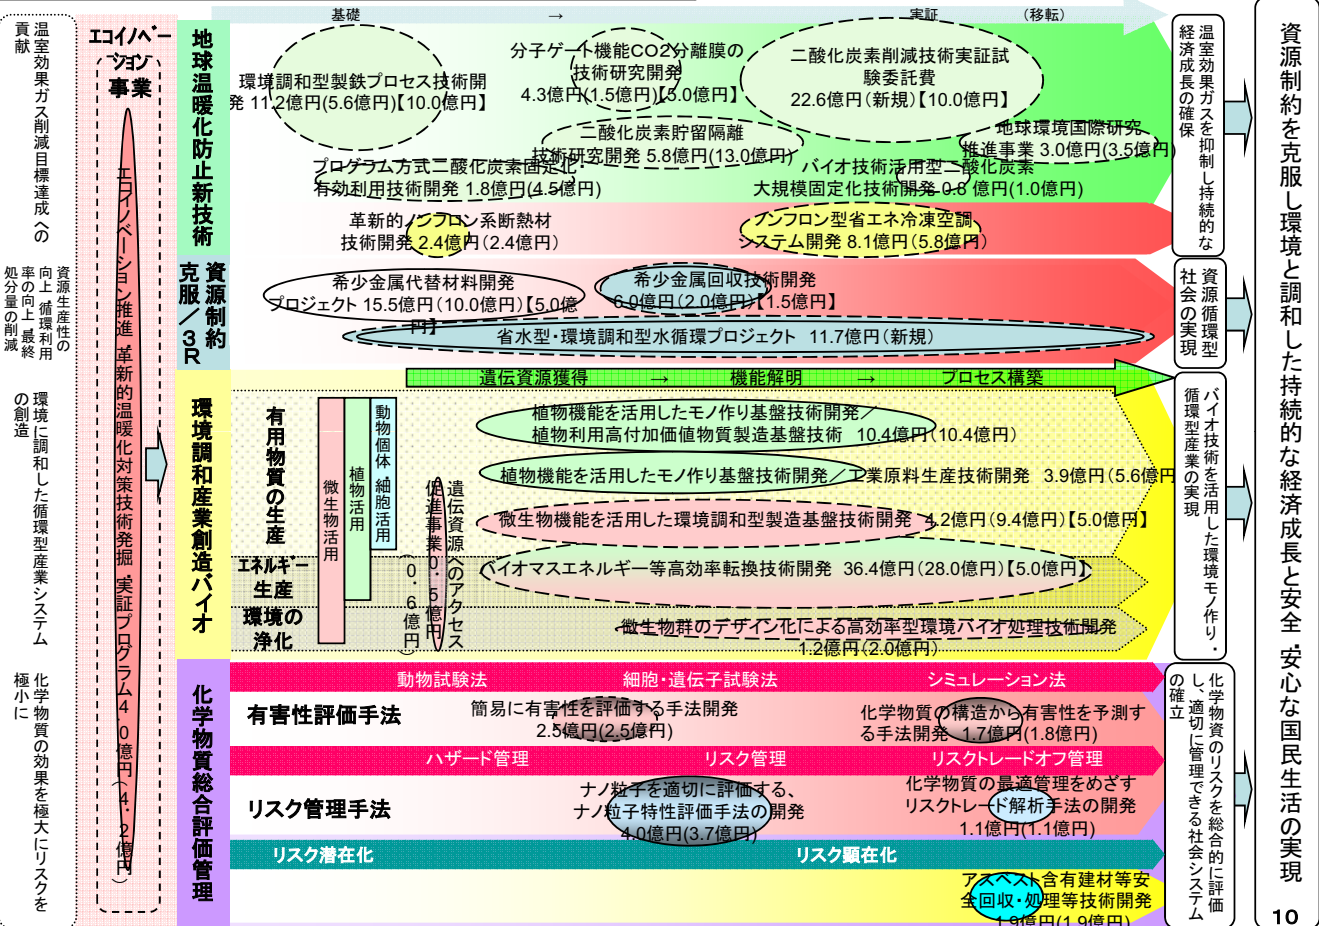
温室効果ガス削減目標達成への貢献

資源生産性の向上 循環利用率の向上 最終処分量の削減

環境に調和した循環型産業システムの創造

化学物質の効果を極大にリスクを極小に

エコイノベーション事業

エコイノベーション推進・革新的温暖化対策技術発掘・実証プログラム 4.0億円(4.2億円)

基礎 → 実証 (移転)

地球温暖化防止新技術

環境調和型製鉄プロセス技術開発 11.2億円(5.6億円)【10.0億円】

分子ゲート機能CO2分離膜の技術研究開発 4.3億円(1.5億円)【5.0億円】

二酸化炭素削減技術実証試験委託費 22.6億円(新規)【10.0億円】

二酸化炭素貯留隔離技術研究開発 5.8億円(13.0億円)

地球環境国際研究推進事業 3.0億円(3.5億円)

プログラム方式二酸化炭素固定化・有効利用技術開発 1.8億円(4.5億円)

バイオ技術活用型二酸化炭素大規模固定化技術開発 0.8億円(1.0億円)

革新的ノンフロン系断熱材技術開発 2.4億円(2.4億円)

ノンフロン型省エネ冷凍空調システム開発 8.1億円(5.8億円)

資源制約克服/3R

希少金属代替材料開発プロジェクト 15.5億円(10.0億円)【5.0億円】

希少金属回収技術開発 6.0億円(2.0億円)【1.5億円】

省水型・環境調和型水循環プロジェクト 11.7億円(新規)

環境調和産業創造バイオ

遺伝資源獲得 → 機能解明 → プロセス構築

有用物質の生産

微生物活用

植物活用

動物個体・細胞活用

遺伝資源へのアクセス促進事業 0.5億円(0.6億円)

植物機能を活用したモノ作り基盤技術開発/植物利用高付加価値物質製造基盤技術 10.4億円(10.4億円)

植物機能を活用したモノ作り基盤技術開発/工業原料生産技術開発 3.9億円(5.6億円)

微生物機能を活用した環境調和型製造基盤技術開発 4.2億円(9.4億円)【5.0億円】

エネルギー生産

バイオマスエネルギー等高効率転換技術開発 36.4億円(28.0億円)【5.0億円】

環境の浄化

微生物群のデザイン化による高効率型環境バイオ処理技術開発 1.2億円(2.0億円)

化学物質総合評価管理

動物試験法 細胞・遺伝子試験法 シミュレーション法

有害性評価手法

簡易に有害性を評価する手法開発 2.5億円(2.5億円)

化学物質の構造から有害性を予測する手法開発 1.7億円(1.8億円)

ハザード管理 リスク管理 リスクトレードオフ管理

リスク管理手法

ナノ粒子を適切に評価する、ナノ粒子特性評価手法の開発 4.0億円(3.7億円)

化学物質の最適管理をめざすリスクトレード解析手法の開発 1.1億円(1.1億円)

リスク潜在化 リスク顕在化

アスベスト含有建材等安全回収・処理等技術開発 1.9億円(1.9億円)

温室効果ガスを抑制し持続的な経済成長の確保

資源循環型社会の実現

バイオ技術を活用した環境モノ作り・循環型産業の実現

化学物資のリスクを総合的に評価し、適切に管理できる社会システムの確立

資源制約を克服し環境と調和した持続的な経済成長と安全・安心な国民生活の実現

10